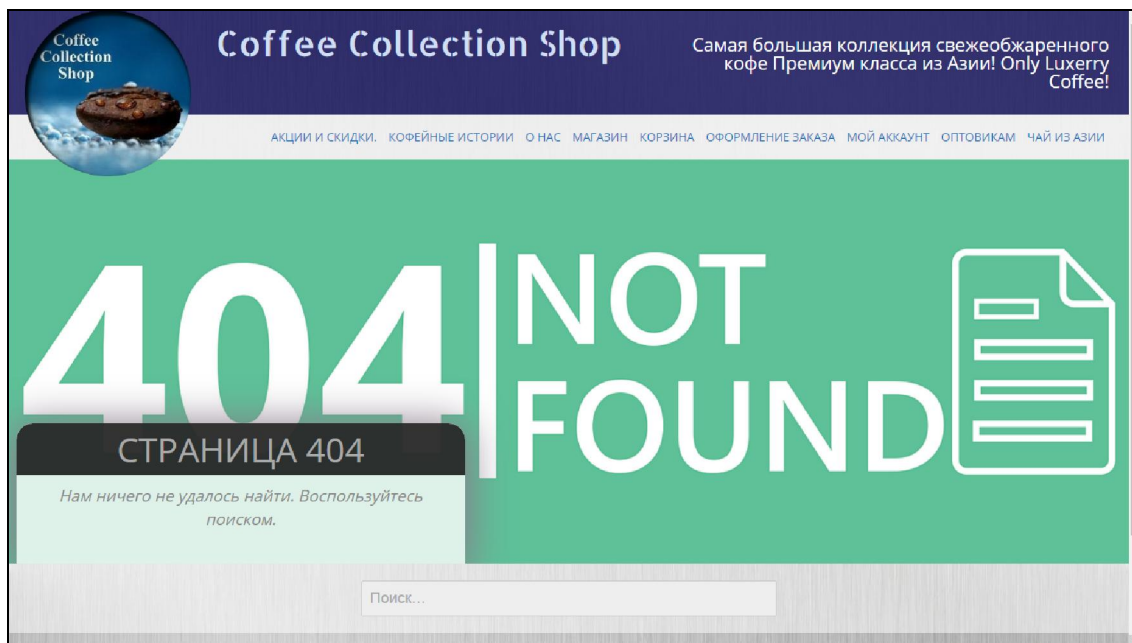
Coffee Collection Shop

Coffee Collection Shop

Самая большая коллекция свежеобжаренного кофе Премиум класса из Азии! Only Luxerry Coffee!

АКЦИИ И СКИДКИ. КОФЕЙНЫЕ ИСТОРИИ О НАС МАГАЗИН КОРЗИНА ОФОРМЛЕНИЕ ЗАКАЗА МОЙ АККАУНТ ОПТОВИКАМ ЧАЙ ИЗ АЗИИ

404 | NOT FOUND

СТРАНИЦА 404

Нам ничего не удалось найти. Воспользуйтесь поиском.

Поиск...